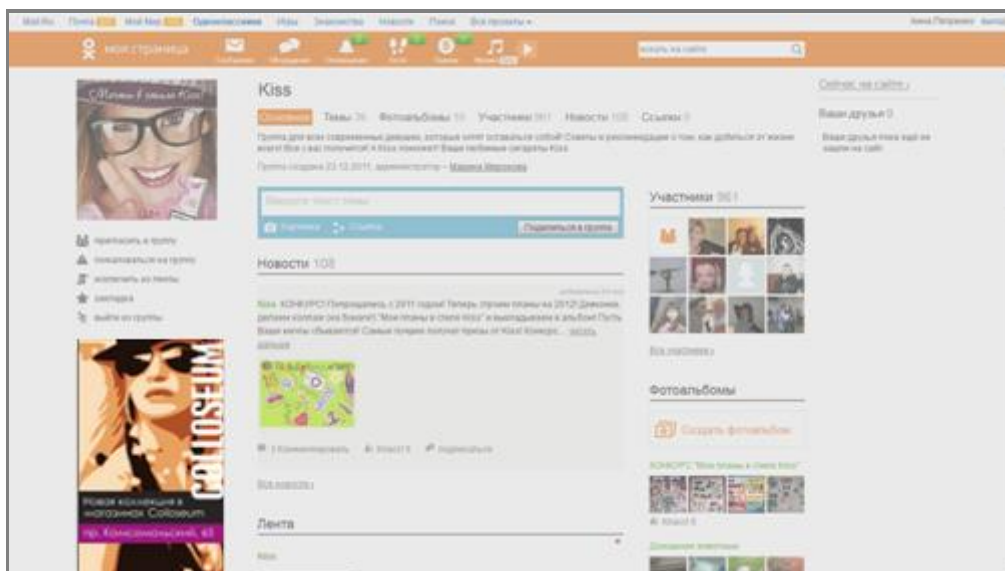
Mail.Ru Почта Мой Мир Одноклассники Игры Знакомства Новости Поиск Все проекты

моя страница

Kiss

Основное Темы Фотоальбомы Участники 961 Новости 108 Ссылки

Группа создана 23.12.2011, администратор – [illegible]

пригласить в группу
пожаловаться на группу
исключить из ленты
закладка
выйти из группы

Подписаться в группу

Новости 108

Kiss КОНКУРС! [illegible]

Все новости

Лента

Kiss

Участники 961

Все участники

Фотоальбомы

Создать фотоальбом

КОНКУРС "Мои планы в стиле Kiss"

Класс!

COLLOSEUM

Новая коллекция в магазинах Colloseum

пр. Комсомольский, 41

Сейчас на сайте

Ваши друзья 0